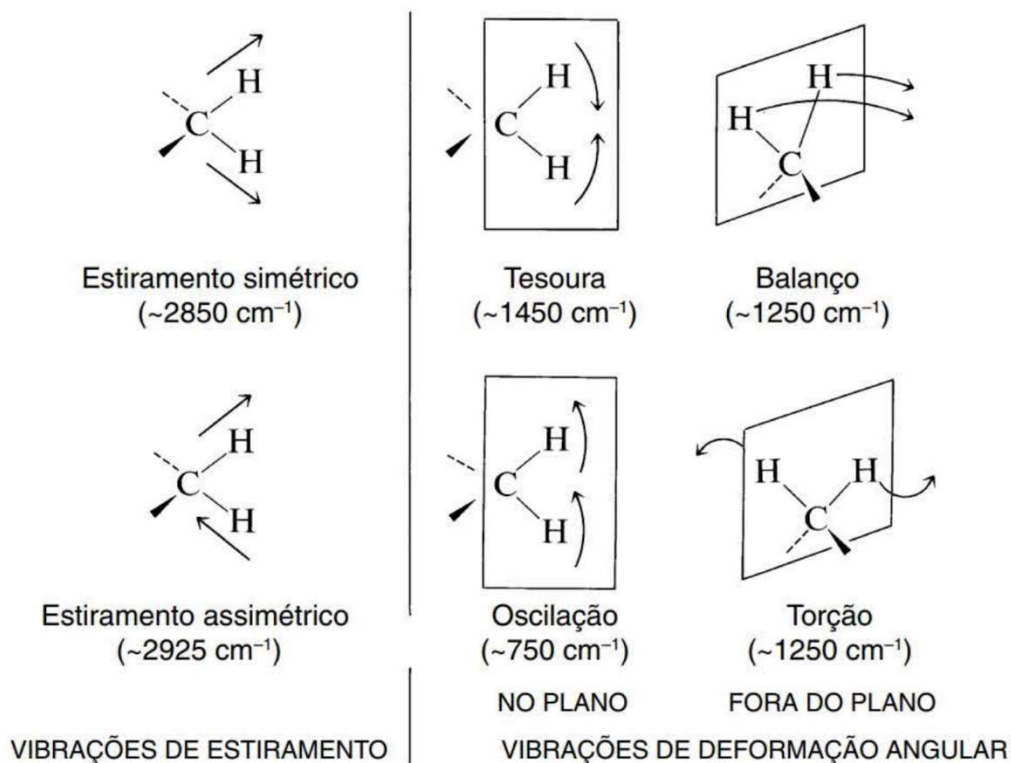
H
C
H

H
C
H

H
H
C

Estiramento simétrico
(~2850 cm$^{-1}$)

Tesoura
(~1450 cm$^{-1}$)

Balanço
(~1250 cm$^{-1}$)

H
C
H

H
C
H

H
H
C

Estiramento assimétrico
(~2925 cm$^{-1}$)

Oscilação
(~750 cm$^{-1}$)

Torção
(~1250 cm$^{-1}$)

NO PLANO

FORA DO PLANO

VIBRAÇÕES DE ESTIRAMENTO

VIBRAÇÕES DE DEFORMAÇÃO ANGULAR